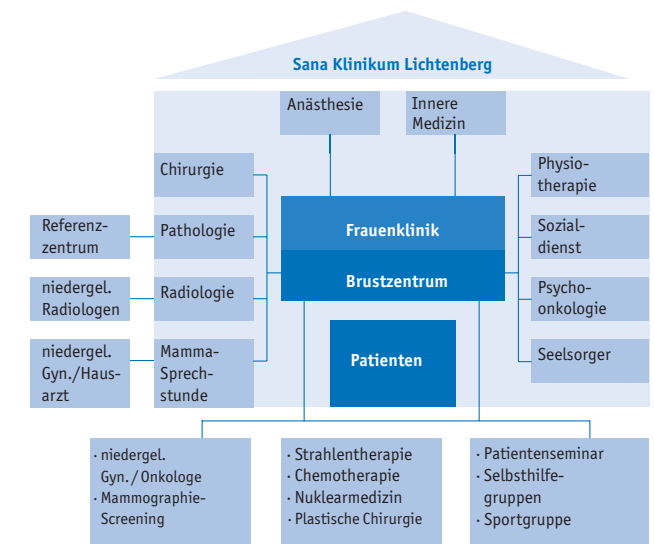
Sana Klinikum Lichtenberg

Anästhesie

Innere Medizin

Chirurgie

Referenzzentrum

Pathologie

niedergel. Radiologen

Radiologie

niedergel. Gyn./Hausarzt

Mamma-Sprechstunde

Frauenklinik

Brustzentrum

Patienten

Physiotherapie

Sozialdienst

Psychoonkologie

Seelsorger

· niedergel. Gyn. / Onkologe
· Mammographie-Screening

· Strahlentherapie
· Chemotherapie
· Nuklearmedizin
· Plastische Chirurgie

· Patientenseminar
· Selbsthilfegruppen
· Sportgruppe